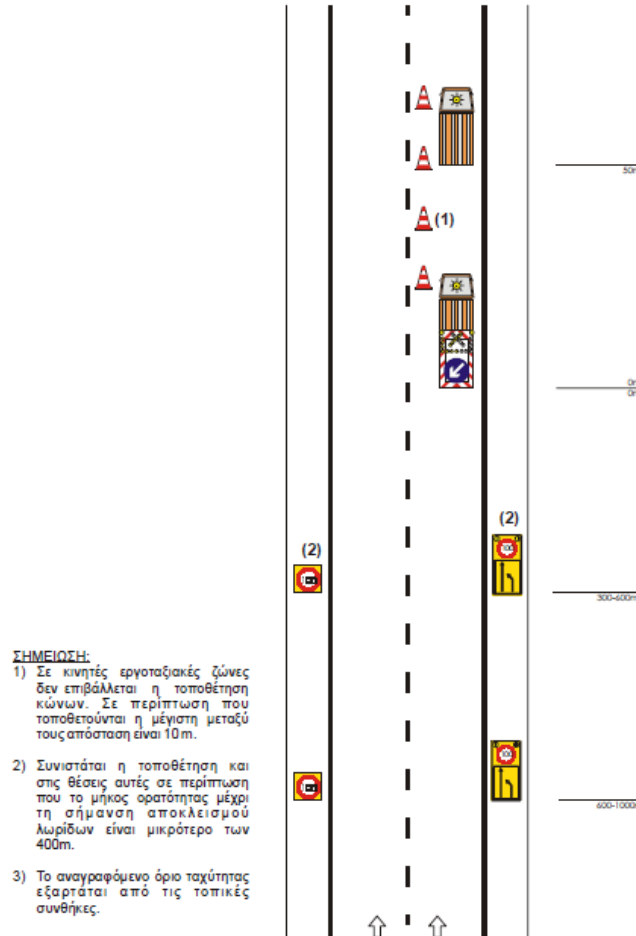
(1)

50m

0m
0m

(2)

(2)

300-600m

600-1000m

ΣΗΜΕΙΩΣΗ:
1) Σε κινητές εργοταξιακές ζώνες δεν επιβάλλεται η τοποθέτηση κώνων. Σε περίπτωση που τοποθετούνται η μέγιστη μεταξύ τους απόσταση είναι 10m.

2) Συνιστάται η τοποθέτηση και στις θέσεις αυτές σε περίπτωση που το μήκος ορατότητας μέχρι τη σήμανση αποκλεισμού λωρίδων είναι μικρότερο των 400m.

3) Το αναγραφόμενο όριο ταχύτητας εξαρτάται από τις τοπικές συνθήκες.